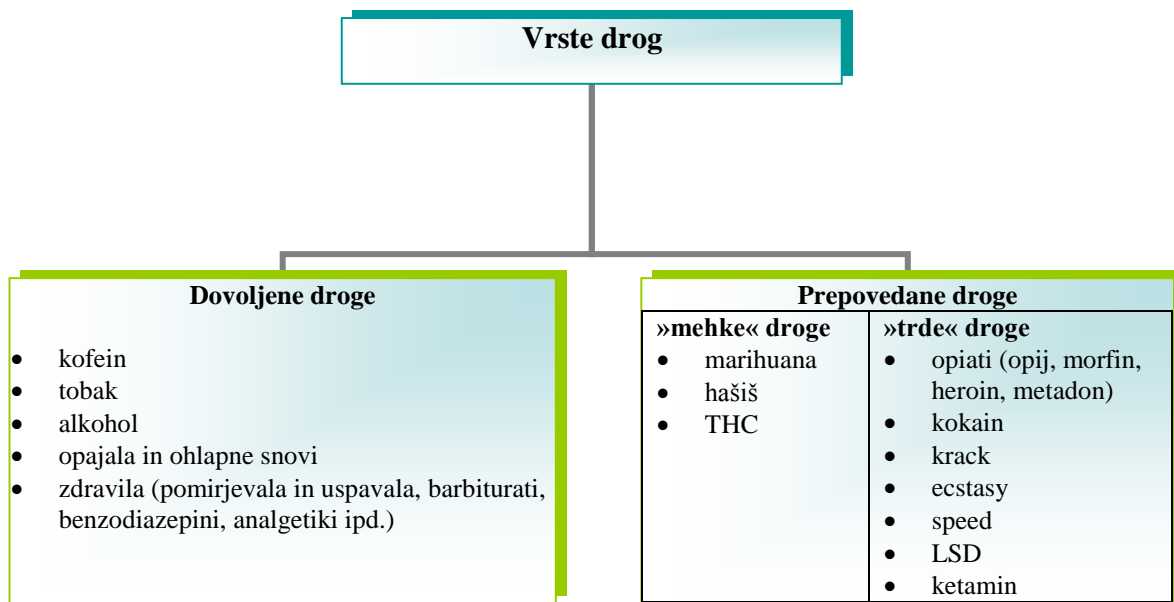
Vrste drog

Dovoljene droge

- kofein
- tobak
- alkohol
- opajala in ohlapne snovi
- zdravila (pomirjevala in uspavala, barbiturati, benzodiazepini, analgetiki ipd.)

Prepovedane droge

| »mehke« droge | »trde« droge |
|---|---|
| • marihuana<br>• hašiš<br>• THC | • opiati (opij, morfin, heroin, metadon)<br>• kokain<br>• krack<br>• ecstasy<br>• speed<br>• LSD<br>• ketamin |